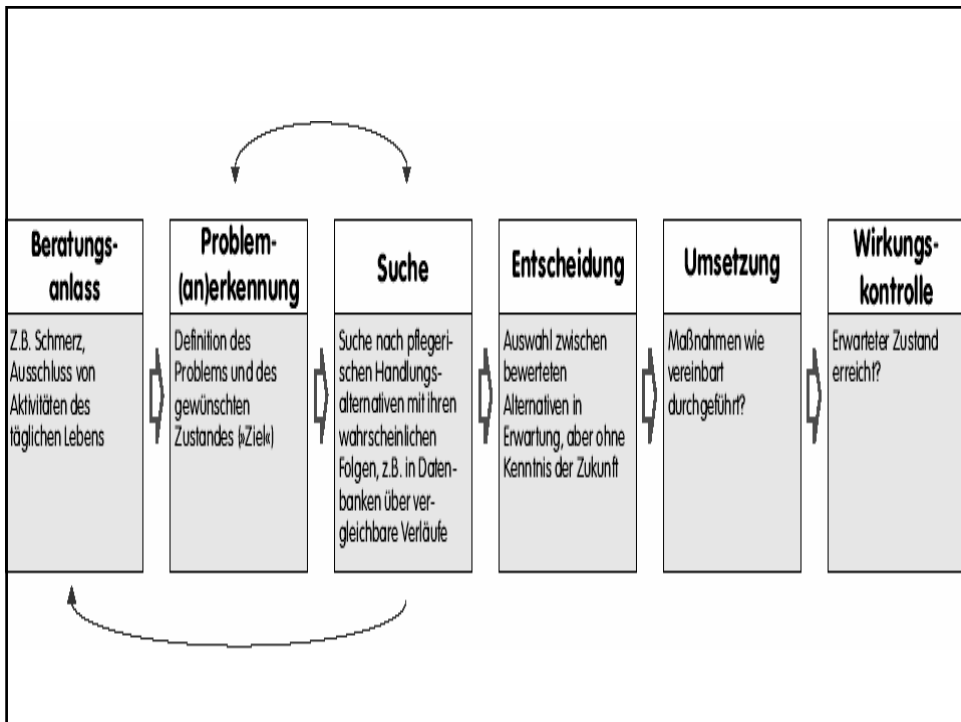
Beratungsanlass

Z.B. Schmerz, Ausschluss von Aktivitäten des täglichen Lebens

Problem(an)erkennung

Definition des Problems und des gewünschten Zustandes (»Ziel«)

Suche

Suche nach pflegerischen Handlungsalternativen mit ihren wahrscheinlichen Folgen, z.B. in Datenbanken über vergleichbare Verläufe

Entscheidung

Auswahl zwischen bewerteten Alternativen in Erwartung, aber ohne Kenntnis der Zukunft

Umsetzung

Maßnahmen wie vereinbart durchgeführt?

Wirkungskontrolle

Erwarteter Zustand erreicht?